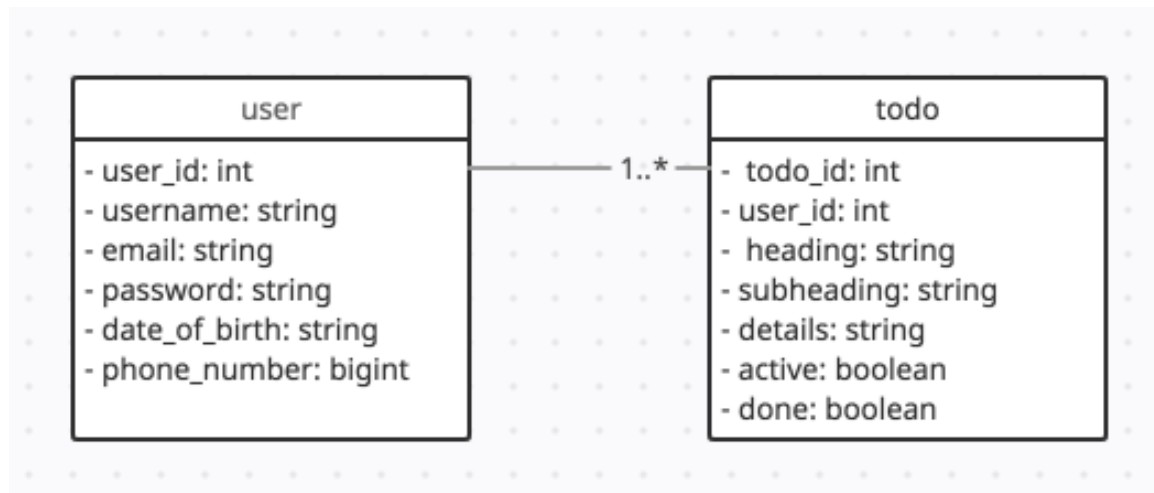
user

- user_id: int
- username: string
- email: string
- password: string
- date_of_birth: string
- phone_number: bigint

1..*

todo

- todo_id: int
- user_id: int
- heading: string
- subheading: string
- details: string
- active: boolean
- done: boolean